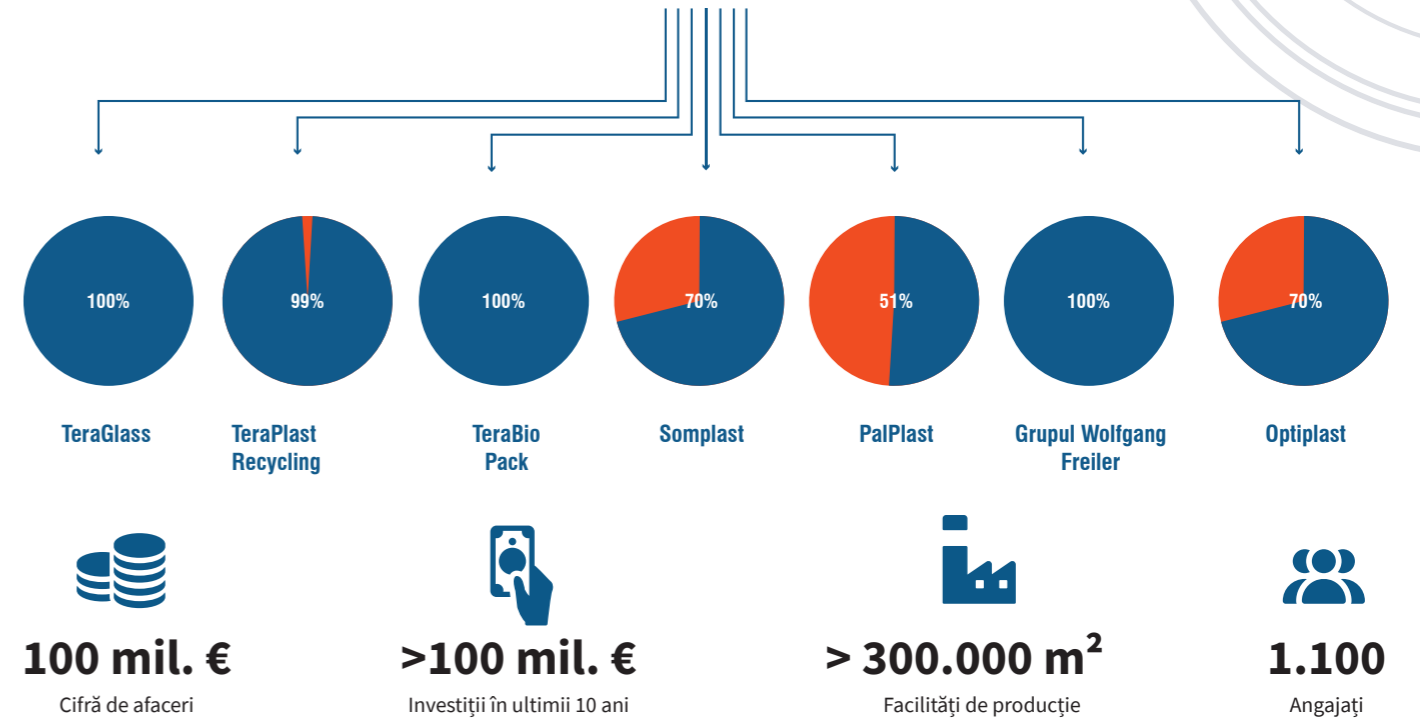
100%
TeraGlass

99%
TeraPlast Recycling

100%
TeraBio Pack

70%
Somplast

51%
PalPlast

100%
Grupul Wolfgang Freiler

70%
Optiplast

100 mil. €
Cifră de afaceri

>100 mil. €
Investiții în ultimii 10 ani

> 300.000 m$^2$
Facilități de producție

1.100
Angajați